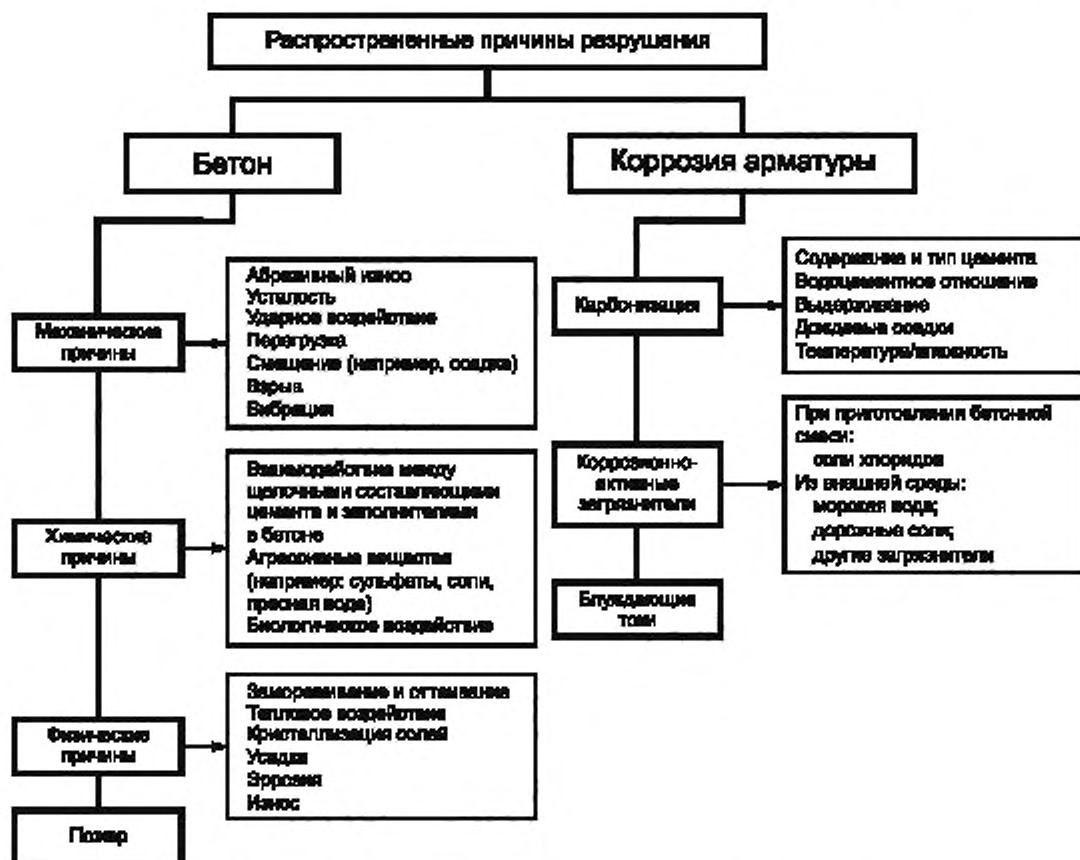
Распространенные причины разрушения

Бетон

Коррозия арматуры

Механические причины

Абразивный износ
Усталость
Ударное воздействие
Перегрузка
Смещение (например, осадка)
Взрыв
Вибрация

Химические причины

Взаимодействие между щелочными составляющими цемента и заполнителями в бетоне
Агрессивные вещества (например: сульфаты, соли, пресная вода)
Биологическое воздействие

Физические причины

Замораживание и оттаивание
Тепловое воздействие
Кристаллизация солей
Усадка
Эрозия
Износ

Пожар

Карбонизация

Содержание и тип цемента
Водоцементное отношение
Выдерживание
Дождевые осадки
Температура/влажность

Коррозионно-активные загрязнители

При приготовлении бетонной смеси:
соли хлоридов
Из внешней среды:
морская вода;
дорожные соли;
другие загрязнители

Блуждающие токи